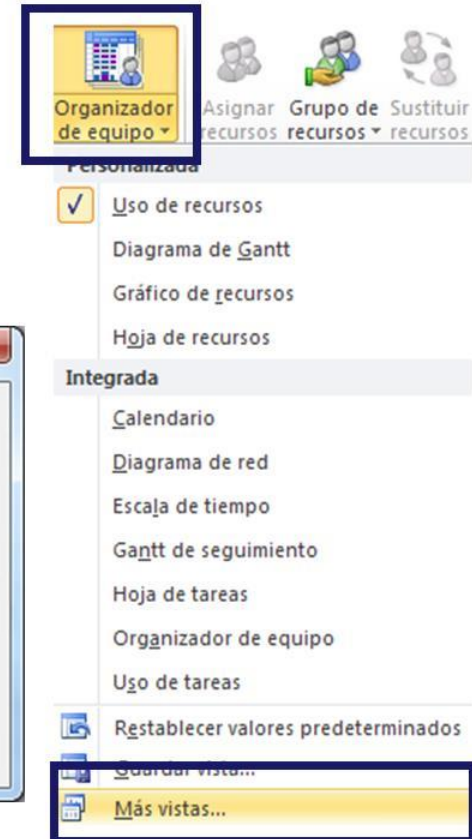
Organizador de equipo

Asignar recursos

Grupo de recursos

Sustituir recursos

Personalizada

Uso de recursos

Diagrama de Gantt

Gráfico de recursos

Hoja de recursos

Integrada

Calendario

Diagrama de red

Escala de tiempo

Gantt de seguimiento

Hoja de tareas

Organizador de equipo

Uso de tareas

Restablecer valores predeterminados

Guardar vista...

Más vistas...